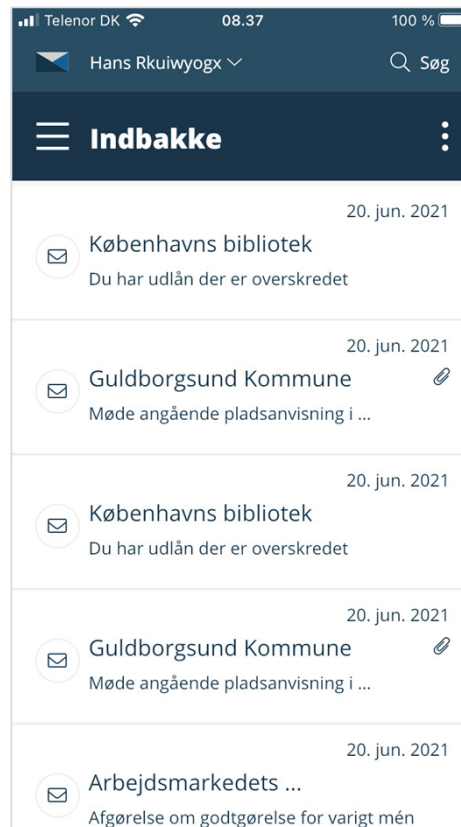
Telenor DK 08.37 100 %

Hans Rkuiwyogx

Søg

Indbakke

20. jun. 2021
Københavns bibliotek
Du har udlån der er overskredet

20. jun. 2021
Guldborgsund Kommune
Møde angående pladsanvisning i ...

20. jun. 2021
Københavns bibliotek
Du har udlån der er overskredet

20. jun. 2021
Guldborgsund Kommune
Møde angående pladsanvisning i ...

20. jun. 2021
Arbejdsmarkedets ...
Afgørelse om godtgørelse for varigt mén